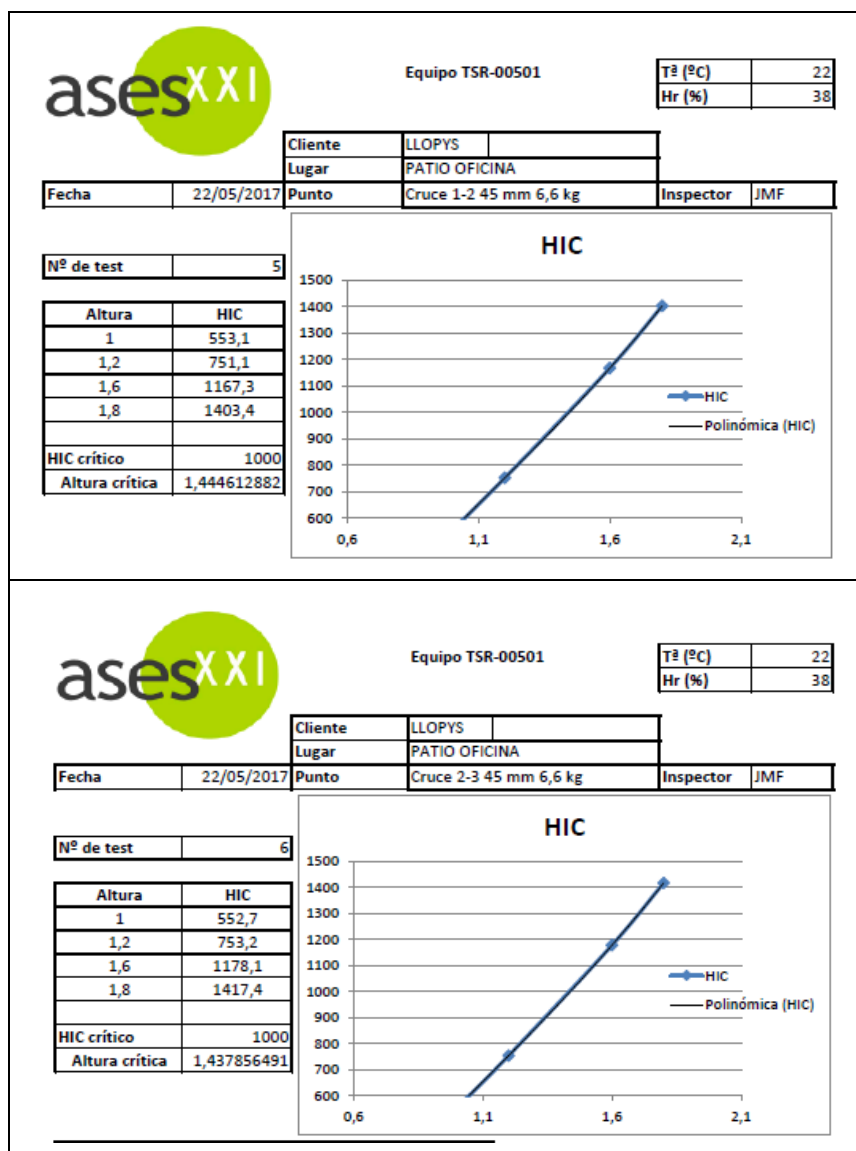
asesXXI

Equipo TSR-00501

| Tª (ºC) | 22 |
|---|---|
| Hr (%) | 38 |

| Cliente | LLOPYS |
|---|---|
| Lugar | PATIO OFICINA |

| Fecha | 22/05/2017 | Punto | Cruce 1-2 45 mm 6,6 kg | Inspector | JMF |
|---|---|---|---|---|---|

| Nº de test | 5 |
|---|---|

| Altura | HIC |
|---|---|
| 1 | 553,1 |
| 1,2 | 751,1 |
| 1,6 | 1167,3 |
| 1,8 | 1403,4 |
| | |
| HIC crítico | 1000 |
| Altura crítica | 1,444612882 |

HIC

1500
1400
1300
1200
1100
1000
900
800
700
600

0,6
1,1
1,6
2,1

HIC
Polinómica (HIC)

asesXXI

Equipo TSR-00501

| Tª (ºC) | 22 |
|---|---|
| Hr (%) | 38 |

| Cliente | LLOPYS |
|---|---|
| Lugar | PATIO OFICINA |

| Fecha | 22/05/2017 | Punto | Cruce 2-3 45 mm 6,6 kg | Inspector | JMF |
|---|---|---|---|---|---|

| Nº de test | 6 |
|---|---|

| Altura | HIC |
|---|---|
| 1 | 552,7 |
| 1,2 | 753,2 |
| 1,6 | 1178,1 |
| 1,8 | 1417,4 |
| | |
| HIC crítico | 1000 |
| Altura crítica | 1,437856491 |

HIC

1500
1400
1300
1200
1100
1000
900
800
700
600

0,6
1,1
1,6
2,1

HIC
Polinómica (HIC)